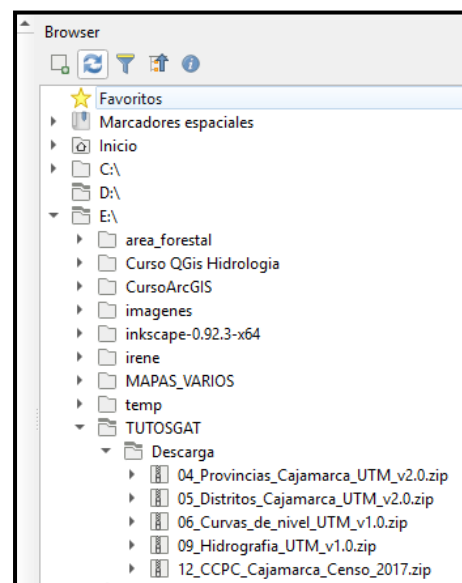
Browser

Favoritos
Marcadores espaciales
Inicio
C:\
D:\
E:\
area_forestal
Curso QGis Hidrologia
CursoArcGIS
imagenes
inkscape-0.92.3-x64
irene
MAPAS_VARIOS
temp
TUTOSGAT
Descarga
04_Provincias_Cajamarca_UTM_v2.0.zip
05_Distritos_Cajamarca_UTM_v2.0.zip
06_Curvas_de_nivel_UTM_v1.0.zip
09_Hidrografia_UTM_v1.0.zip
12_CCPC_Cajamarca_Censo_2017.zip